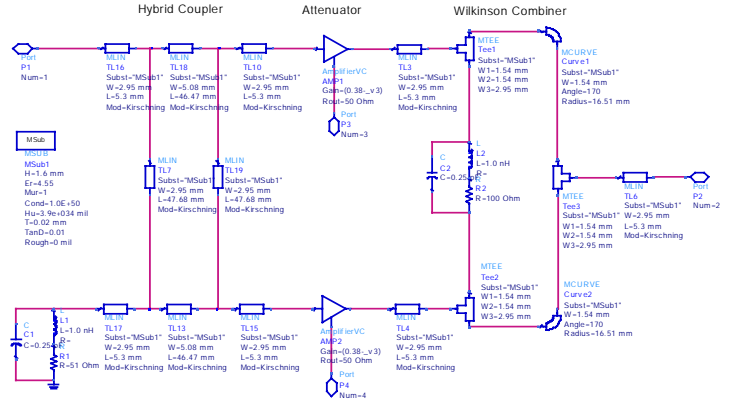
Hybrid Coupler

Attenuator

Wilkinson Combiner

Port
P1
Num=1

MLIN
TL16
Subst="MSub1"
W=2.95 mm
L=5.3 mm
Mod=Kirschning

MLIN
TL18
Subst="MSub1"
W=5.08 mm
L=46.47 mm
Mod=Kirschning

MLIN
TL10
Subst="MSub1"
W=2.95 mm
L=5.3 mm
Mod=Kirschning

AmplifierVC
AMP1
Gain=(0.38-_v3)
Rout=50 Ohm

Port
P3
Num=3

MLIN
TL3
Subst="MSub1"
W=2.95 mm
L=5.3 mm
Mod=Kirschning

MTEE
Tee1
Subst="MSub1"
W1=1.54 mm
W2=1.54 mm
W3=2.95 mm

MCURVE
Curve1
Subst="MSub1"
W=1.54 mm
Angle=170
Radius=16.51 mm

MSub

MSUB
MSub1
H=1.6 mm
Er=4.55
Mur=1
Cond=1.0E+50
Hu=3.9e+034 mil
T=0.02 mm
TanD=0.01
Rough=0 mil

MLIN
TL7
Subst="MSub1"
W=2.95 mm
L=47.68 mm
Mod=Kirschning

MLIN
TL19
Subst="MSub1"
W=2.95 mm
L=47.68 mm
Mod=Kirschning

L
L2
L=1.0 nH
R=

C
C2
C=0.25 pF

R
R2
R=100 Ohm

MTEE
Tee3
Subst="MSub1"
W1=1.54 mm
W2=1.54 mm
W3=2.95 mm

MLIN
TL6
Subst="MSub1"
W=2.95 mm
L=5.3 mm
Mod=Kirschning

Port
P2
Num=2

MTEE
Tee2
Subst="MSub1"
W1=1.54 mm
W2=1.54 mm
W3=2.95 mm

MCURVE
Curve2
Subst="MSub1"
W=1.54 mm
Angle=170
Radius=16.51 mm

C
C1
C=0.25 pF

L
L1
L=1.0 nH
R=

R
R1
R=51 Ohm

MLIN
TL17
Subst="MSub1"
W=2.95 mm
L=5.3 mm
Mod=Kirschning

MLIN
TL13
Subst="MSub1"
W=5.08 mm
L=46.47 mm
Mod=Kirschning

MLIN
TL15
Subst="MSub1"
W=2.95 mm
L=5.3 mm
Mod=Kirschning

AmplifierVC
AMP2
Gain=(0.38-_v3)
Rout=50 Ohm

Port
P4
Num=4

MLIN
TL4
Subst="MSub1"
W=2.95 mm
L=5.3 mm
Mod=Kirschning